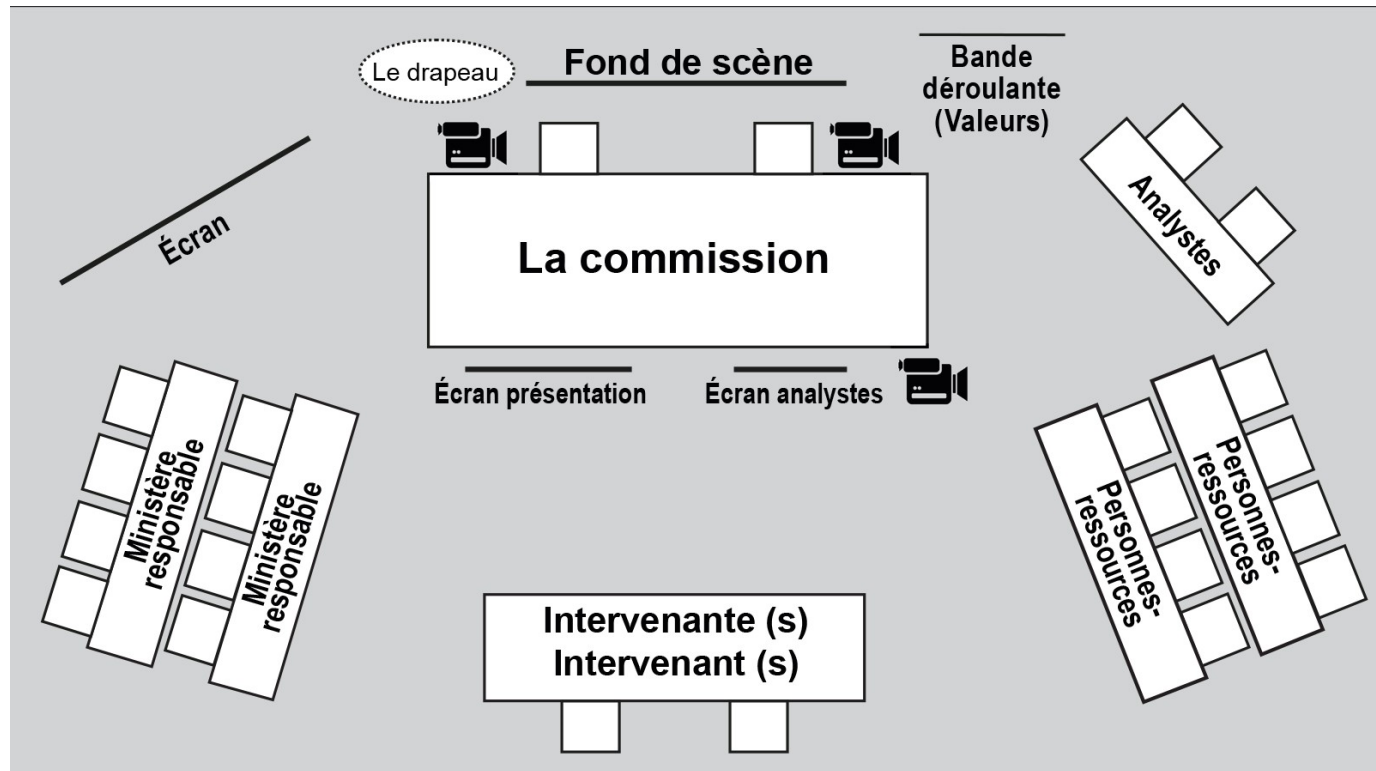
Le drapeau

Fond de scène

Bande déroulante (Valeurs)

Écran

La commission

Analystes

Écran présentation

Écran analystes

Ministère responsable

Ministère responsable

Personnes-ressources

Personnes-ressources

Intervenante (s)
Intervenant (s)